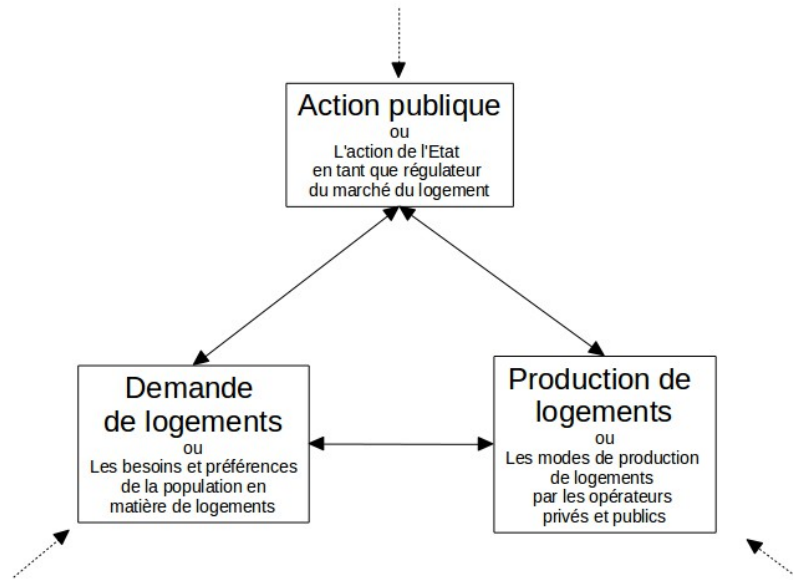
Action publique
ou
L'action de l'Etat en tant que régulateur du marché du logement

Demande de logements
ou
Les besoins et préférences de la population en matière de logements

Production de logements
ou
Les modes de production de logements par les opérateurs privés et publics